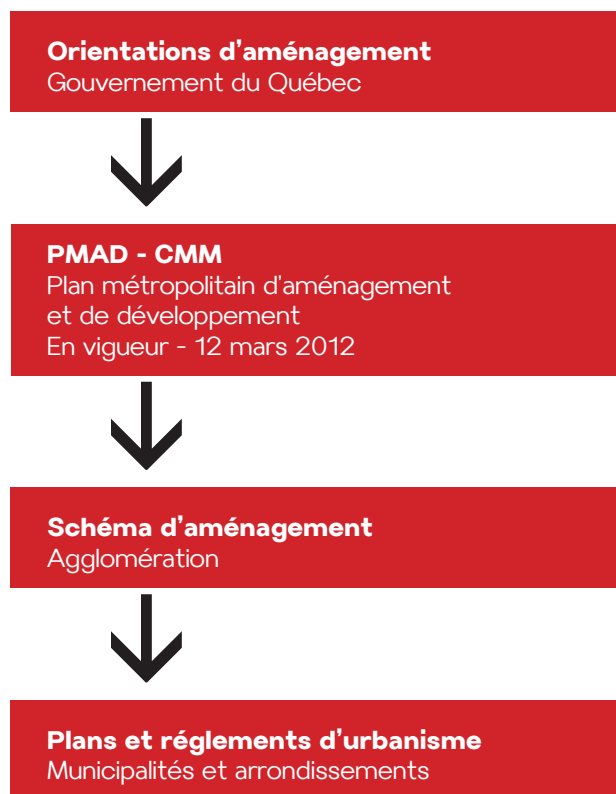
**Orientations d’aménagement**
Gouvernement du Québec

**PMAD - CMM**
Plan métropolitain d’aménagement et de développement
En vigueur - 12 mars 2012

**Schéma d’aménagement**
Agglomération

**Plans et réglements d’urbanisme**
Municipalités et arrondissements